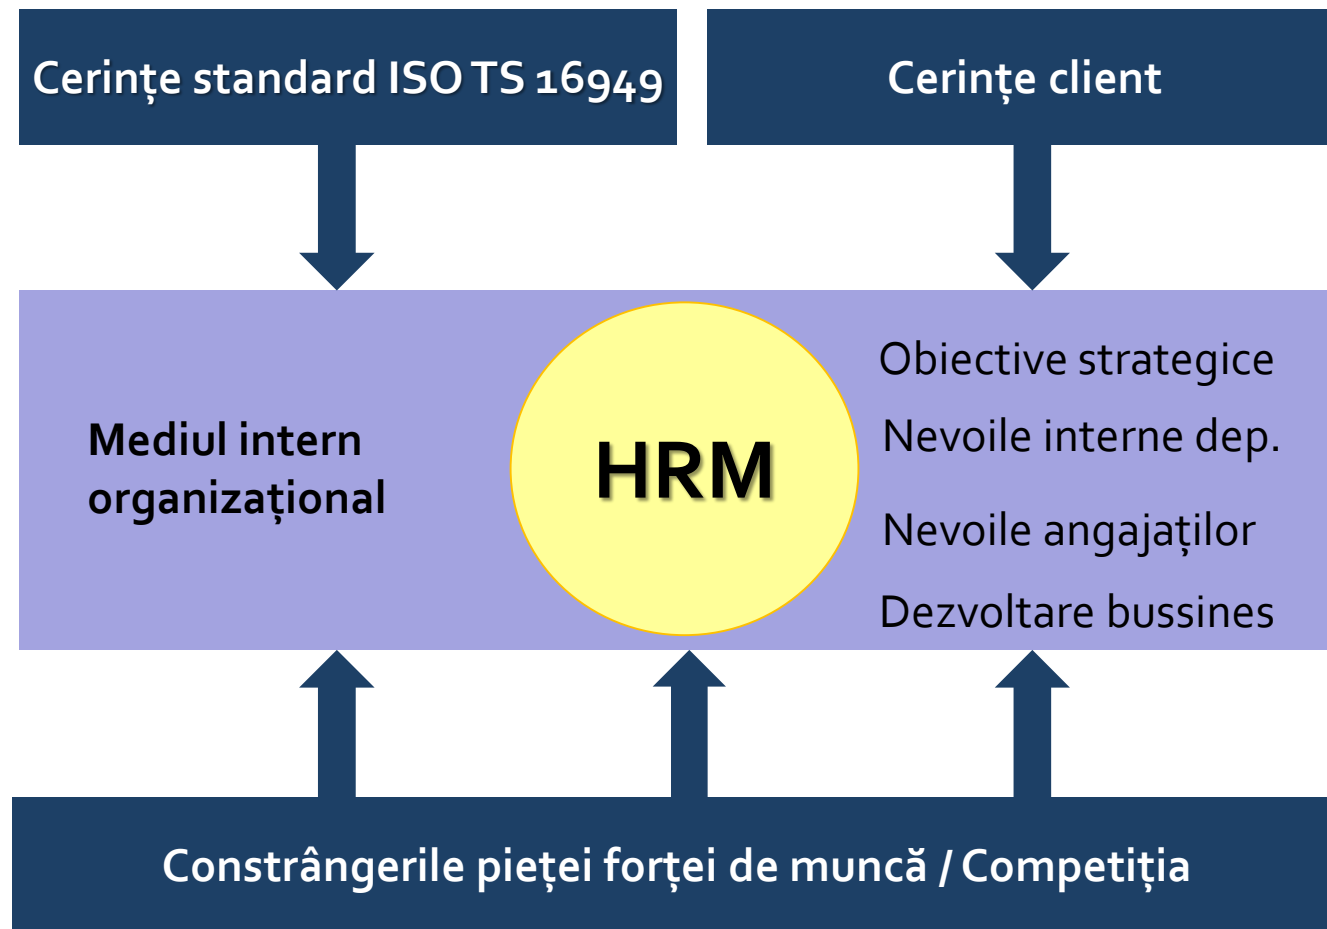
Cerințe standard ISO TS 16949

Cerințe client

Mediul intern organizațional

HRM

Obiective strategice

Nevoile interne dep.

Nevoile angajaților

Dezvoltare bussines

Constrângerile pieței forței de muncă / Competiția